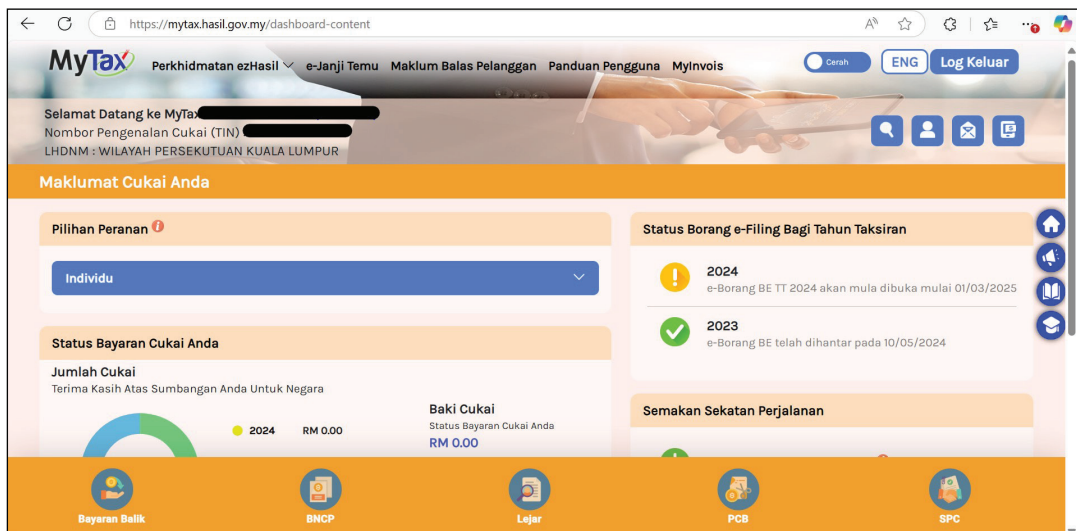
https://mytax.hasil.gov.my/dashboard-content

MyTax

Perkhidmatan ezHasil e-Janji Temu Maklum Balas Pelanggan Panduan Pengguna MyInvois

Cerah ENG Log Keluar

Selamat Datang ke MyTax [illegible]
Nombor Pengenalan Cukai (TIN) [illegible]
LHDNM : WILAYAH PERSEKUTUAN KUALA LUMPUR

Maklumat Cukai Anda

Pilihan Peranan

Individu

Status Bayaran Cukai Anda

Jumlah Cukai
Terima Kasih Atas Sumbangan Anda Untuk Negara

2024 RM 0.00

Baki Cukai
Status Bayaran Cukai Anda
RM 0.00

Status Borang e-Filing Bagi Tahun Taksiran

2024
e-Borang BE TT 2024 akan mula dibuka mulai 01/03/2025

2023
e-Borang BE telah dihantar pada 10/05/2024

Semakan Sekatan Perjalanan

Bayaran Balik BNCP Lejar PCB SPC